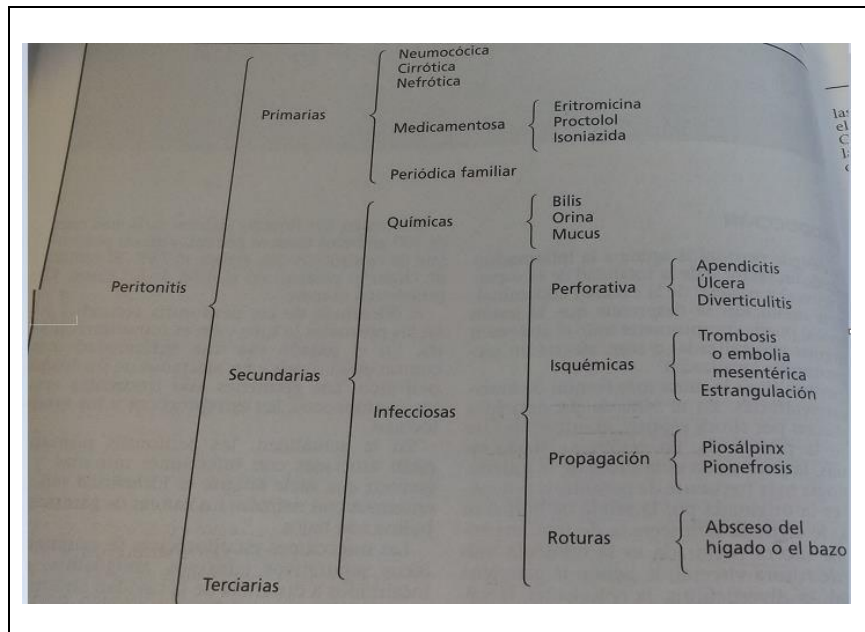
Peritonitis

Primarias

Neumocócica
Cirrótica
Nefrótica

Medicamentosa

Eritromicina
Proctolol
Isoniazida

Periódica familiar

Secundarias

Químicas

Bilis
Orina
Mucus

Infecciosas

Perforativa

Apendicitis
Úlcera
Diverticulitis

Isquémicas

Trombosis o embolia mesentérica
Estrangulación

Propagación

Piosálpinx
Pionefrosis

Roturas

Absceso del hígado o el bazo

Terciarias

las
el
C
1
c